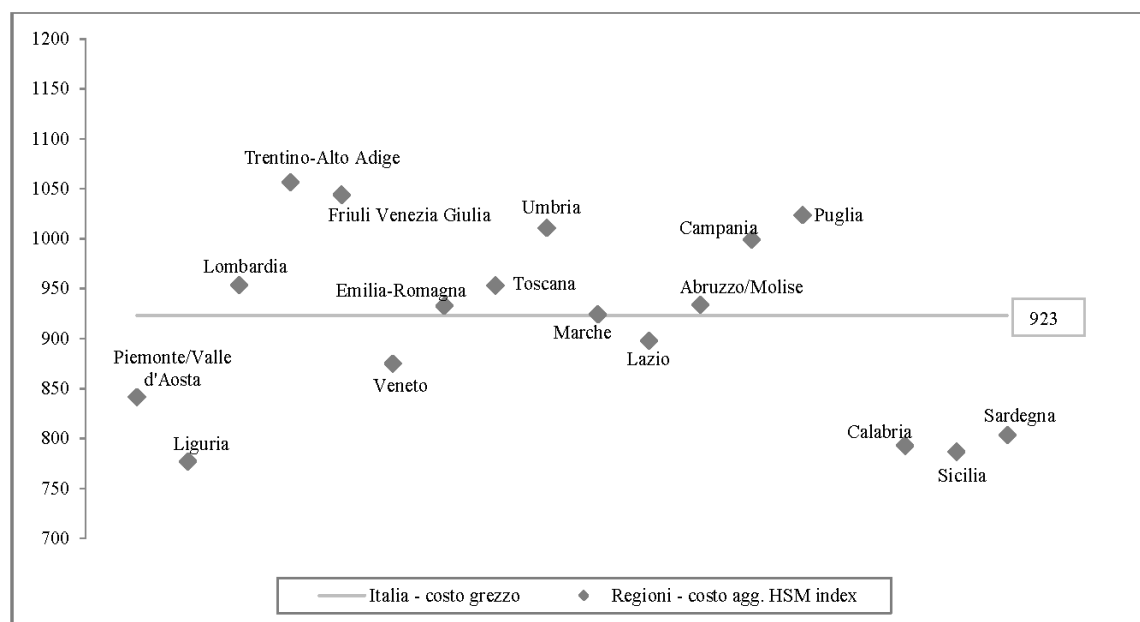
1200
1150
1100
1050
1000
950
900
850
800
750
700

Trentino-Alto Adige
Friuli Venezia Giulia
Umbria
Campania
Puglia
Lombardia
Emilia-Romagna
Toscana
Abruzzo/Molise
923
Marche
Lazio
Piemonte/Valle d'Aosta
Veneto
Liguria
Calabria
Sicilia
Sardegna

Italia - costo grezzo
Regioni - costo agg. HSM index